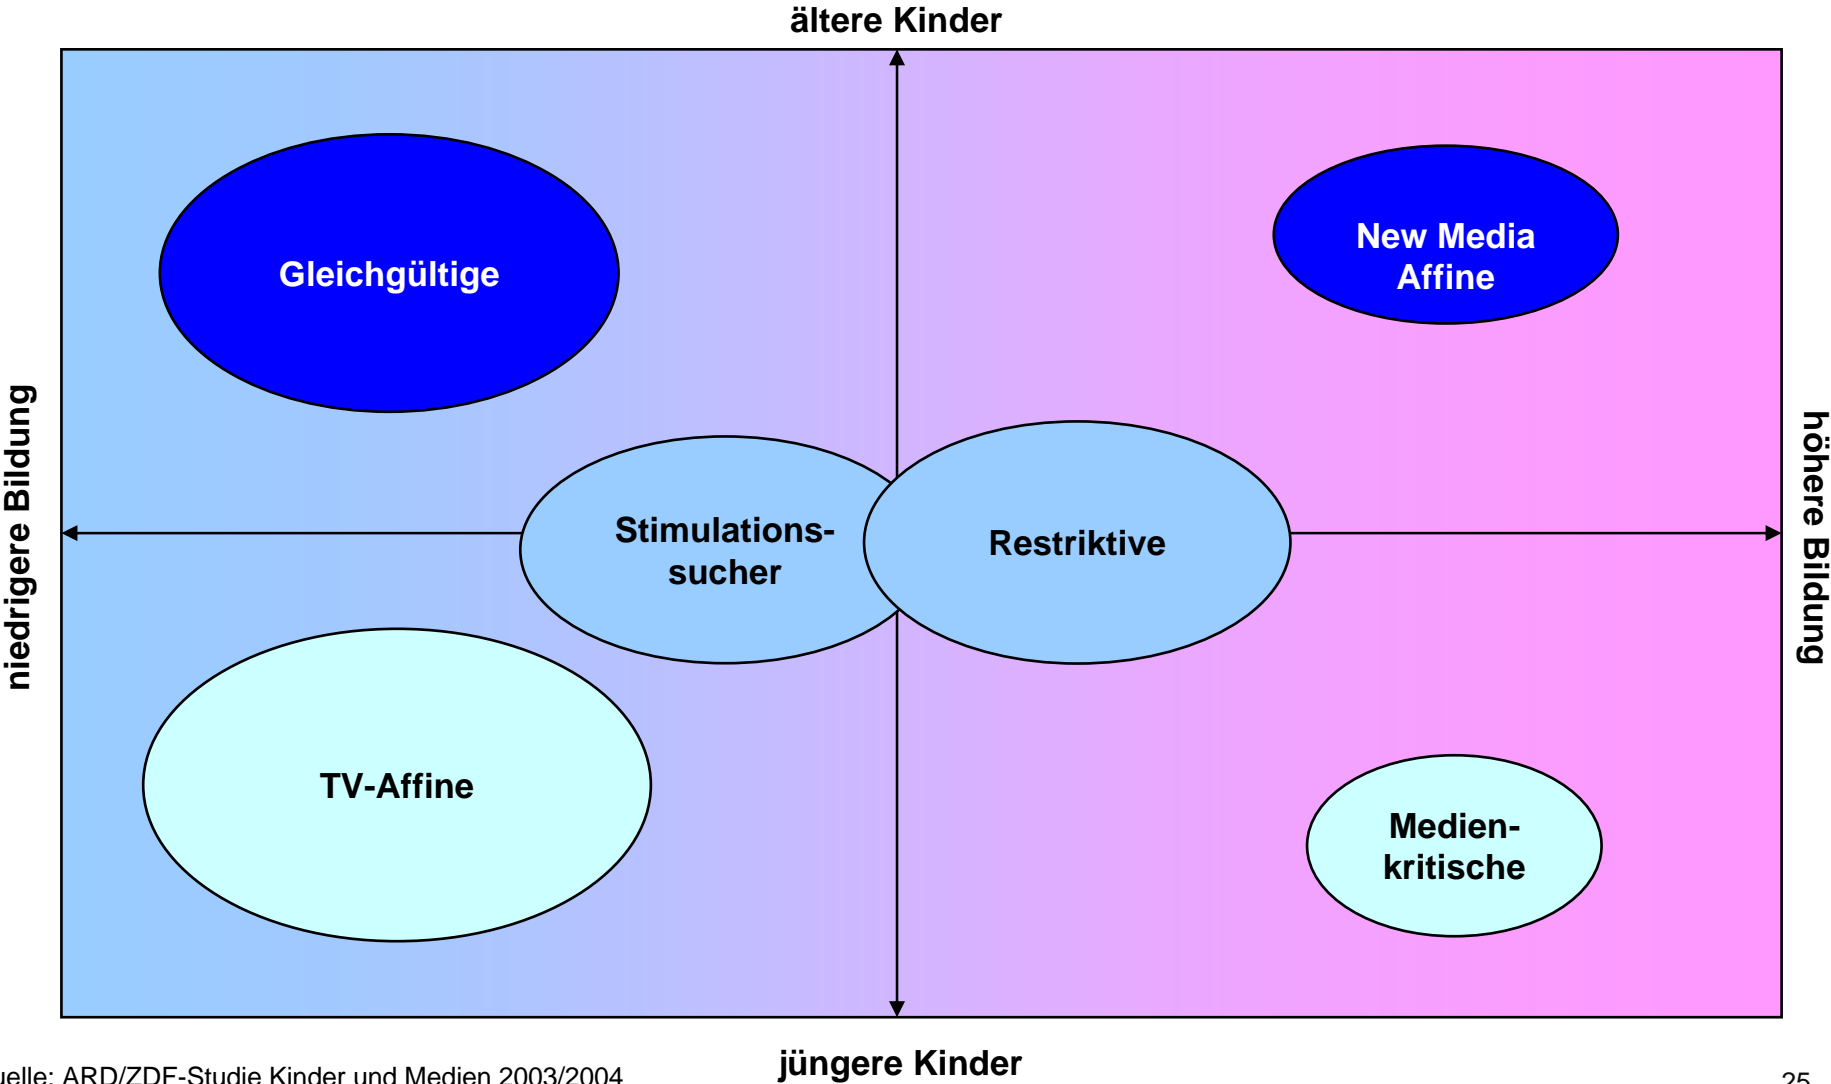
ältere Kinder

niedrigere Bildung

höhere Bildung

Gleichgültige

New Media Affine

Stimulations-sucher

Restriktive

TV-Affine

Medien-kritische

jüngere Kinder

uelle: ARD/ZDF-Studie Kinder und Medien 2003/2004

25